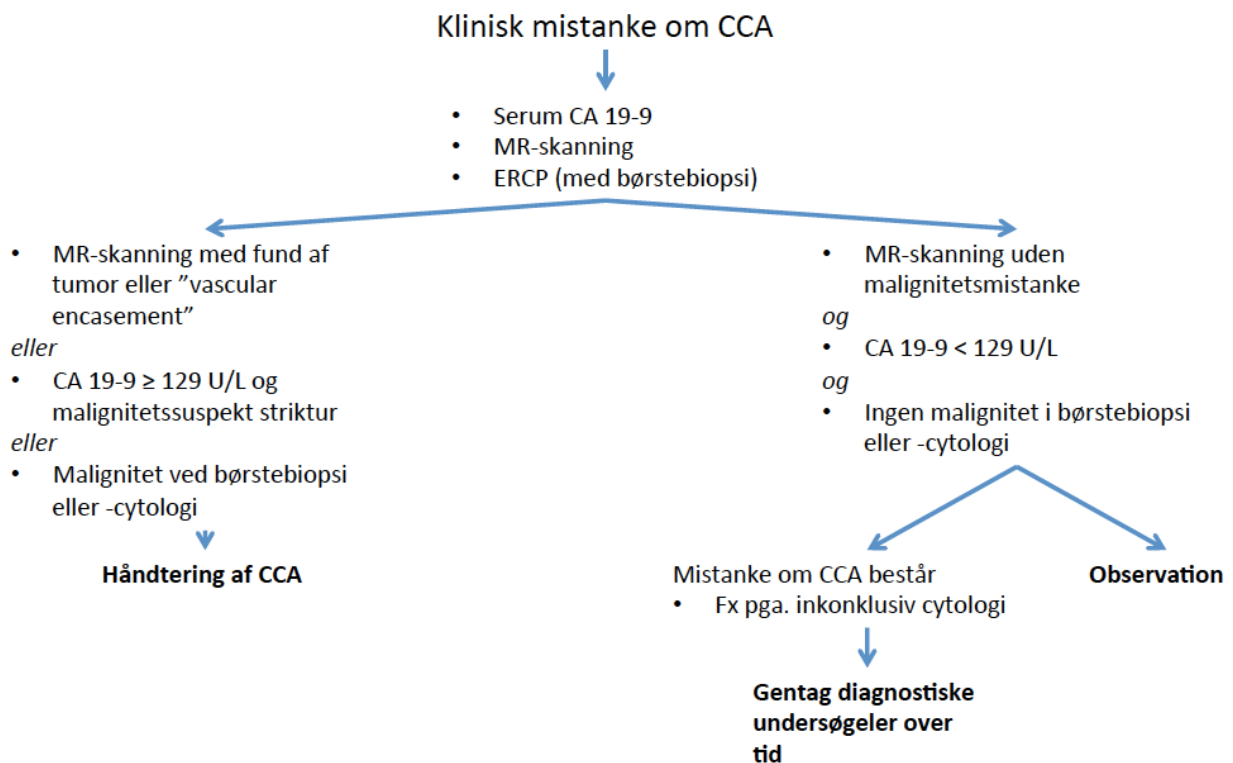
Klinisk mistanke om CCA

- Serum CA 19-9
- MR-skanning
- ERCP (med børstebiopsi)

- MR-skanning med fund af tumor eller ”vascular encasement”

eller

- CA 19-9 ≥ 129 U/L og malignitetssuspekt striktur

eller

- Malignitet ved børstebiopsi eller -cytologi

**Håndtering af CCA**

- MR-skanning uden malignitetsmistanke

og

- CA 19-9 < 129 U/L

og

- Ingen malignitet i børstebiopsi eller -cytologi

Mistanke om CCA består
- Fx pga. inkonklusiv cytologi

**Observation**

**Gentag diagnostiske undersøgeler over tid**